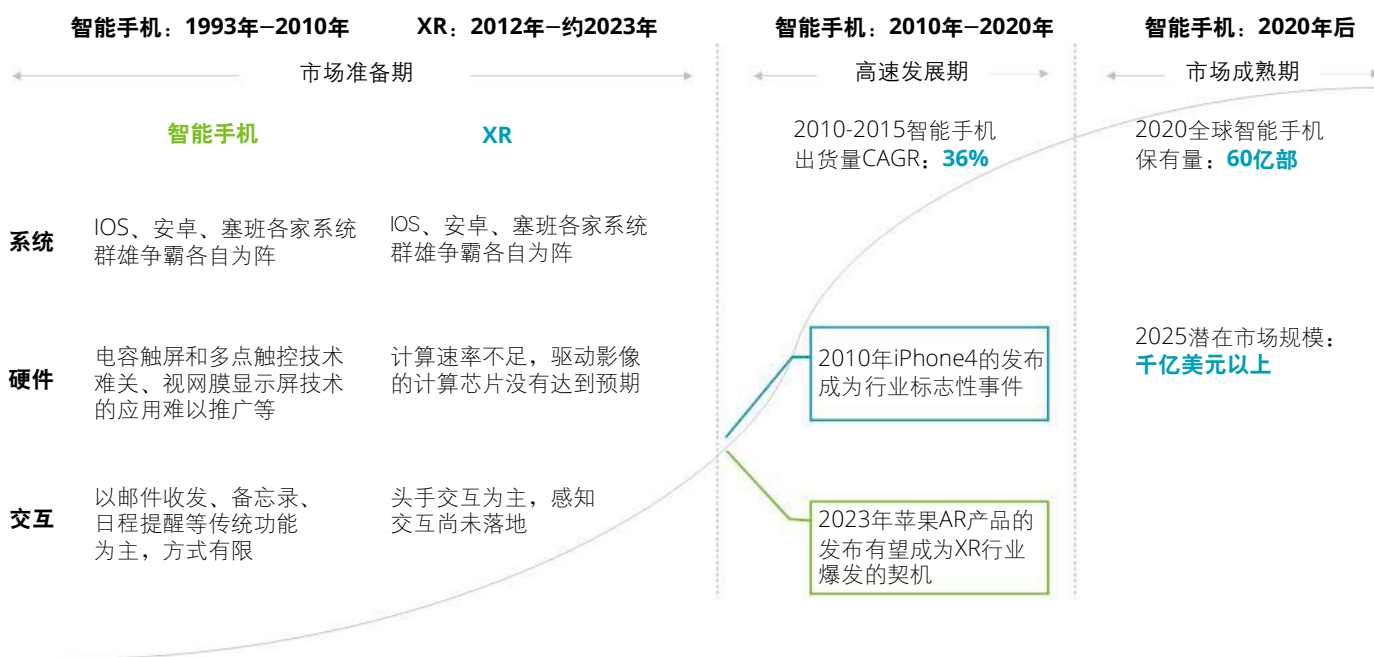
智能手机：1993年–2010年

XR：2012年–约2023年

市场准备期

智能手机：2010年–2020年

高速发展期

智能手机：2020年后

市场成熟期

智能手机

XR

2010-2015智能手机出货量CAGR：36%

2020全球智能手机保有量：60亿部

系统

IOS、安卓、塞班各家系统群雄争霸各自为阵

IOS、安卓、塞班各家系统群雄争霸各自为阵

硬件

电容触屏和多点触控技术难关、视网膜显示屏技术的应用难以推广等

计算速率不足，驱动影像的计算芯片没有达到预期

2010年iPhone4的发布成为行业标志性事件

2025潜在市场规模：千亿美元以上

交互

以邮件收发、备忘录、日程提醒等传统功能为主，方式有限

头手交互为主，感知交互尚未落地

2023年苹果AR产品的发布有望成为XR行业爆发的契机